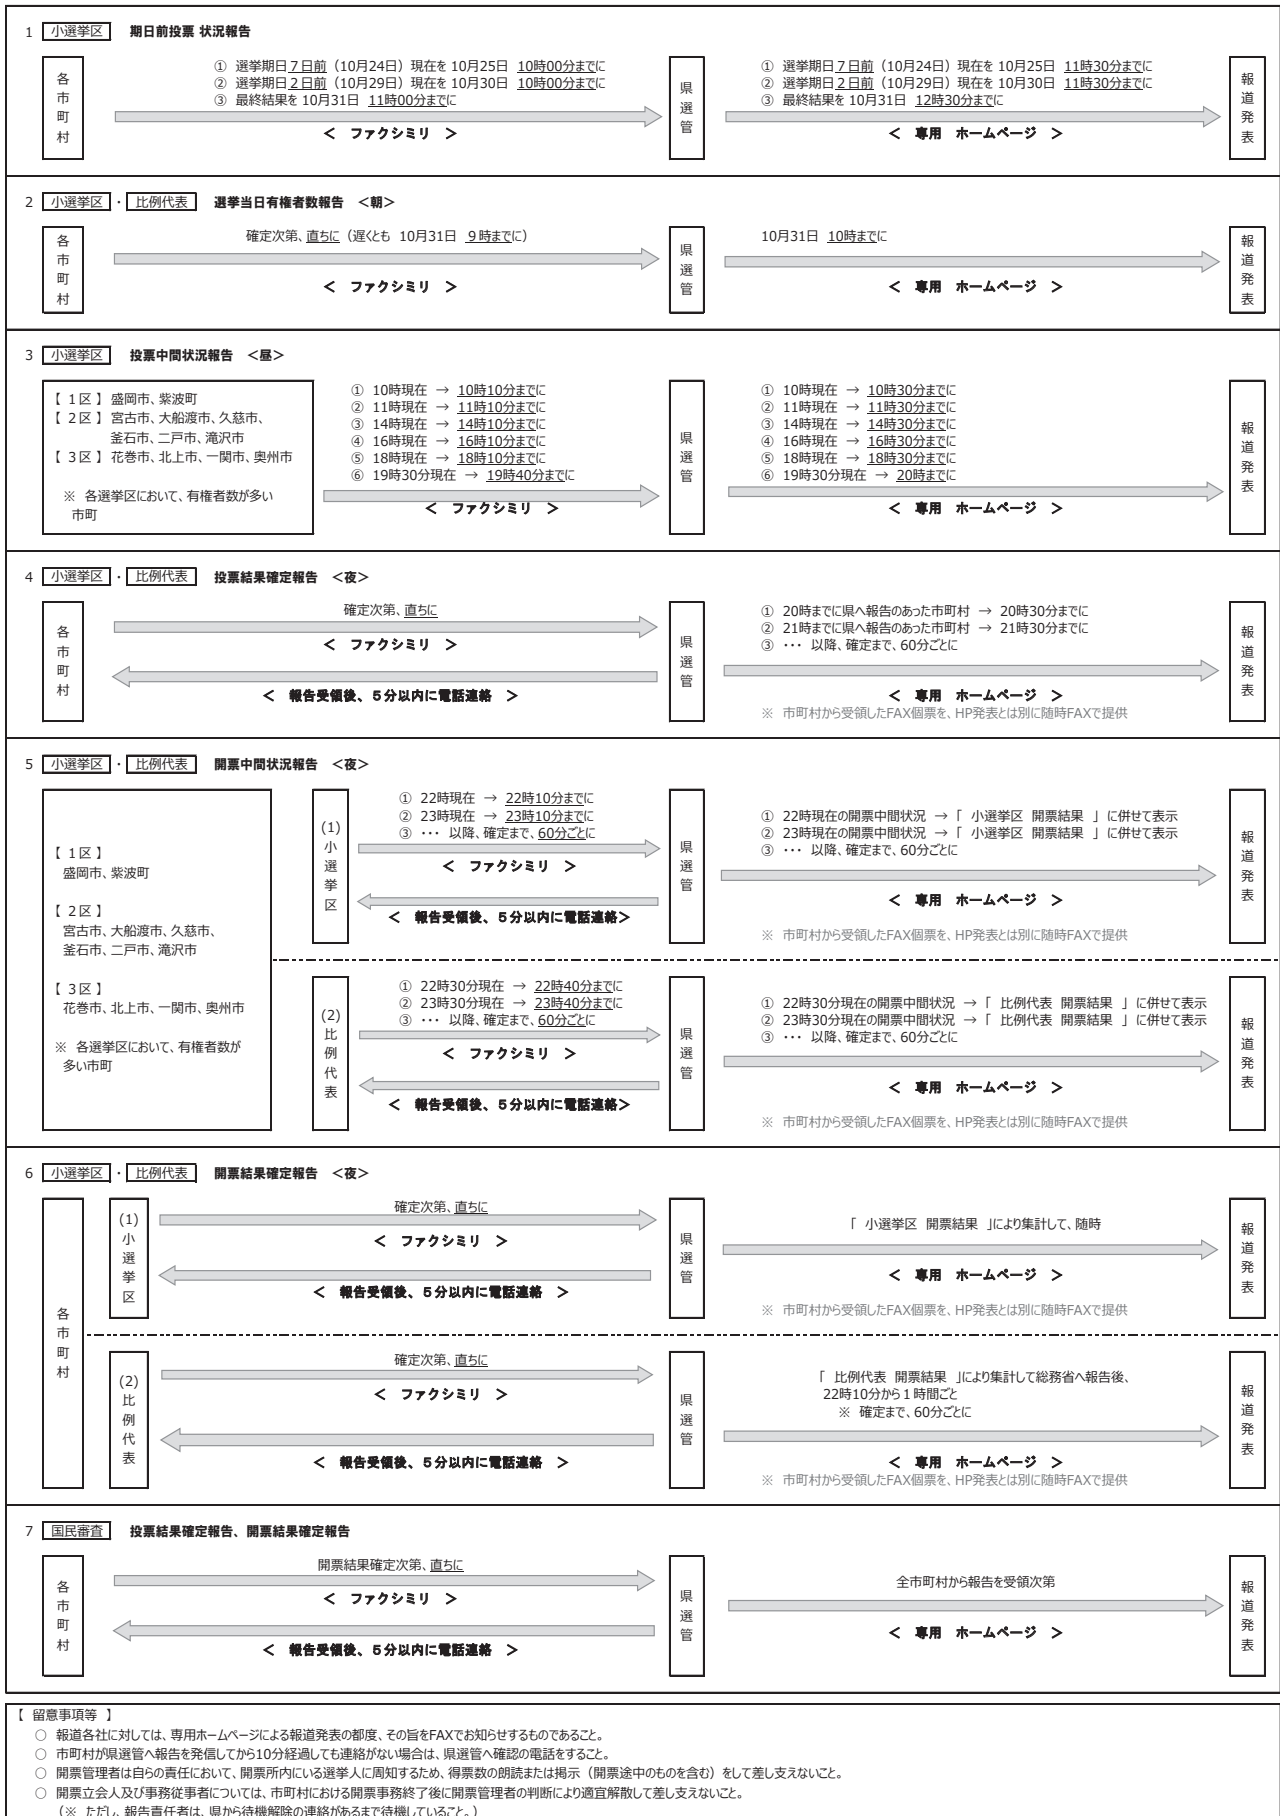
1 小選挙区 期日前投票 状況報告

各市町村

① 選挙期日7日前（10月24日）現在を 10月25日 10時00分までに
② 選挙期日2日前（10月29日）現在を 10月30日 10時00分までに
③ 最終結果を 10月31日 11時00分までに

＜ ファクシミリ ＞

県選管

① 選挙期日7日前（10月24日）現在を 10月25日 11時30分までに
② 選挙期日2日前（10月29日）現在を 10月30日 11時30分までに
③ 最終結果を 10月31日 12時30分までに

＜ 専用 ホームページ ＞

報道発表

2 小選挙区 · 比例代表 選挙当日有権者数報告 ＜朝＞

各市町村

確定次第、直ちに（遅くとも 10月31日 9時までに）

＜ ファクシミリ ＞

県選管

10月31日 10時までに

＜ 専用 ホームページ ＞

報道発表

3 小選挙区 投票中間状況報告 ＜昼＞

【1区】盛岡市、紫波町
【2区】宮古市、大船渡市、久慈市、釜石市、二戸市、滝沢市
【3区】花巻市、北上市、一関市、奥州市

※ 各選挙区において、有権者数が多い市町

① 10時現在 → 10時10分までに
② 11時現在 → 11時10分までに
③ 14時現在 → 14時10分までに
④ 16時現在 → 16時10分までに
⑤ 18時現在 → 18時10分までに
⑥ 19時30分現在 → 19時40分までに

＜ ファクシミリ ＞

県選管

① 10時現在 → 10時30分までに
② 11時現在 → 11時30分までに
③ 14時現在 → 14時30分までに
④ 16時現在 → 16時30分までに
⑤ 18時現在 → 18時30分までに
⑥ 19時30分現在 → 20時までに

＜ 専用 ホームページ ＞

報道発表

4 小選挙区 · 比例代表 投票結果確定報告 ＜夜＞

各市町村

確定次第、直ちに

＜ ファクシミリ ＞

＜ 報告受領後、5分以内に電話連絡 ＞

県選管

① 20時までに県へ報告のあった市町村 → 20時30分までに
② 21時までに県へ報告のあった市町村 → 21時30分までに
③ ･･･ 以降、確定まで、60分ごとに

＜ 専用 ホームページ ＞
※ 市町村から受領したFAX個票を、HP発表とは別に随時FAXで提供

報道発表

5 小選挙区 · 比例代表 開票中間状況報告 ＜夜＞

【1区】
盛岡市、紫波町

【2区】
宮古市、大船渡市、久慈市、釜石市、二戸市、滝沢市

【3区】
花巻市、北上市、一関市、奥州市

※ 各選挙区において、有権者数が多い市町

(1) 小選挙区

① 22時現在 → 22時10分までに
② 23時現在 → 23時10分までに
③ ･･･ 以降、確定まで、60分ごとに

＜ ファクシミリ ＞

＜ 報告受領後、5分以内に電話連絡＞

県選管

① 22時現在の開票中間状況 →「 小選挙区 開票結果 」に併せて表示
② 23時現在の開票中間状況 →「 小選挙区 開票結果 」に併せて表示
③ ･･･ 以降、確定まで、60分ごとに

＜ 専用 ホームページ ＞
※ 市町村から受領したFAX個票を、HP発表とは別に随時FAXで提供

報道発表

(2) 比例代表

① 22時30分現在 → 22時40分までに
② 23時30分現在 → 23時40分までに
③ ･･･ 以降、確定まで、60分ごとに

＜ ファクシミリ ＞

＜ 報告受領後、5分以内に電話連絡＞

県選管

① 22時30分現在の開票中間状況 →「 比例代表 開票結果 」に併せて表示
② 23時30分現在の開票中間状況 →「 比例代表 開票結果 」に併せて表示
③ ･･･ 以降、確定まで、60分ごとに

＜ 専用 ホームページ ＞
※ 市町村から受領したFAX個票を、HP発表とは別に随時FAXで提供

報道発表

6 小選挙区 · 比例代表 開票結果確定報告 ＜夜＞

各市町村

(1) 小選挙区

確定次第、直ちに

＜ ファクシミリ ＞

＜ 報告受領後、5分以内に電話連絡 ＞

県選管

「 小選挙区 開票結果 」により集計して、随時

＜ 専用 ホームページ ＞
※ 市町村から受領したFAX個票を、HP発表とは別に随時FAXで提供

報道発表

(2) 比例代表

確定次第、直ちに

＜ ファクシミリ ＞

＜ 報告受領後、5分以内に電話連絡 ＞

県選管

「 比例代表 開票結果 」により集計して総務省へ報告後、22時10分から1時間ごと
※ 確定まで、60分ごとに

＜ 専用 ホームページ ＞
※ 市町村から受領したFAX個票を、HP発表とは別に随時FAXで提供

報道発表

7 国民審査 投票結果確定報告、開票結果確定報告

各市町村

開票結果確定次第、直ちに

＜ ファクシミリ ＞

＜ 報告受領後、5分以内に電話連絡 ＞

県選管

全市町村から報告を受領次第

＜ 専用 ホームページ ＞

報道発表

【 留意事項等 】
○ 報道各社に対しては、専用ホームページによる報道発表の都度、その旨をFAXでお知らせするものであること。
○ 市町村が県選管へ報告を発信してから10分経過しても連絡がない場合は、県選管へ確認の電話をすること。
○ 開票管理者は自らの責任において、開票所内にいる選挙人に周知するため、得票数の朗読または掲示（開票途中のものを含む）をして差し支えないこと。
○ 開票立会人及び事務従事者については、市町村における開票事務終了後に開票管理者の判断により適宜解散して差し支えないこと。
（※ ただし、報告責任者は、県から待機解除の連絡があるまで待機していること。）